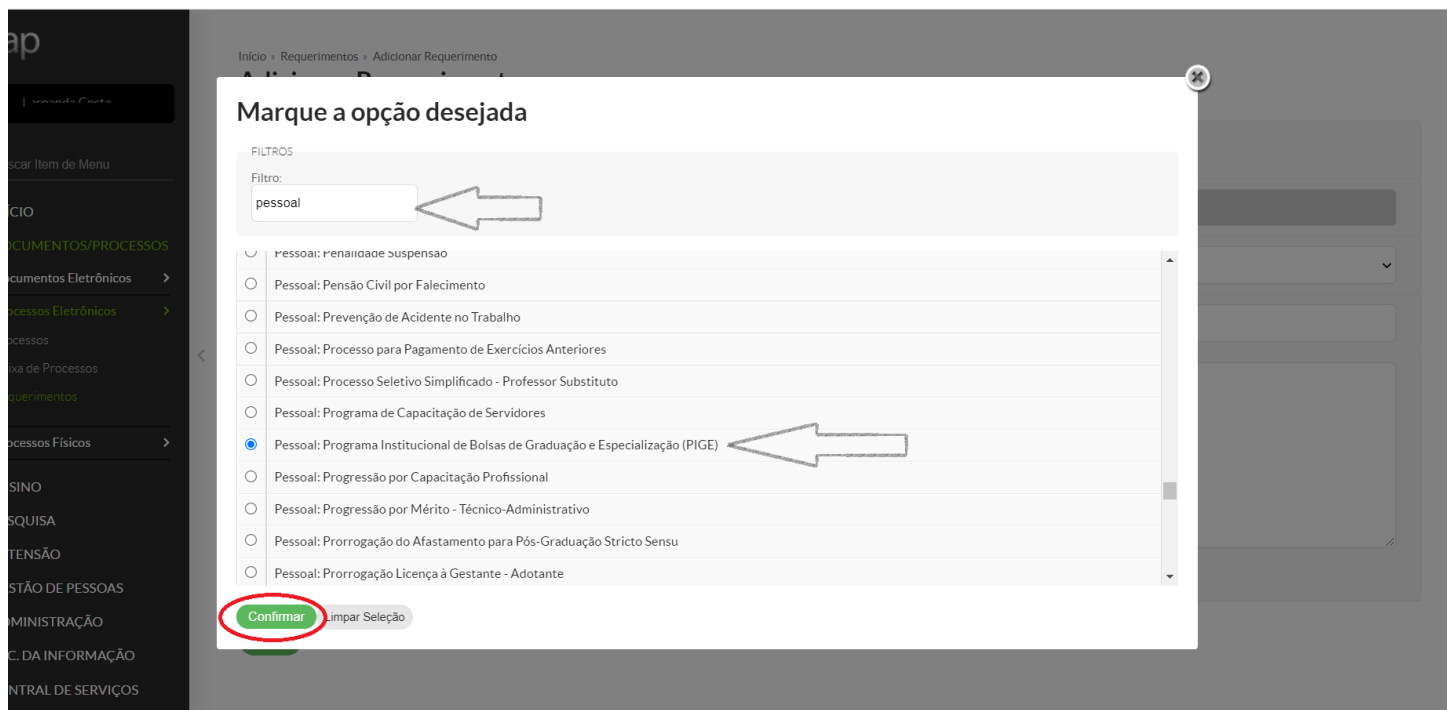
ap

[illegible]

scar Item de Menu

ÍCIO

OCUMENTOS/PROCESSOS

ocumentos Eletrônicos >

ocessos Eletrônicos >

ocessos

ixa de Processos

querimentos

ocessos Físicos >

SINO

SQUISA

TENSÃO

STÃO DE PESSOAS

MINISTRAÇÃO

C. DA INFORMAÇÃO

NTRAL DE SERVIÇOS

Início » Requerimentos » Adicionar Requerimento

Marque a opção desejada

FILTROS

Filtro:

pessoal

Pessoal: Penalidade Suspensão

Pessoal: Pensão Civil por Falecimento

Pessoal: Prevenção de Acidente no Trabalho

Pessoal: Processo para Pagamento de Exercícios Anteriores

Pessoal: Processo Seletivo Simplificado - Professor Substituto

Pessoal: Programa de Capacitação de Servidores

Pessoal: Programa Institucional de Bolsas de Graduação e Especialização (PIGE)

Pessoal: Progressão por Capacitação Profissional

Pessoal: Progressão por Mérito - Técnico-Administrativo

Pessoal: Prorrogação do Afastamento para Pós-Graduação Stricto Sensu

Pessoal: Prorrogação Licença à Gestante - Adotante

Confirmar

Limpar Seleção